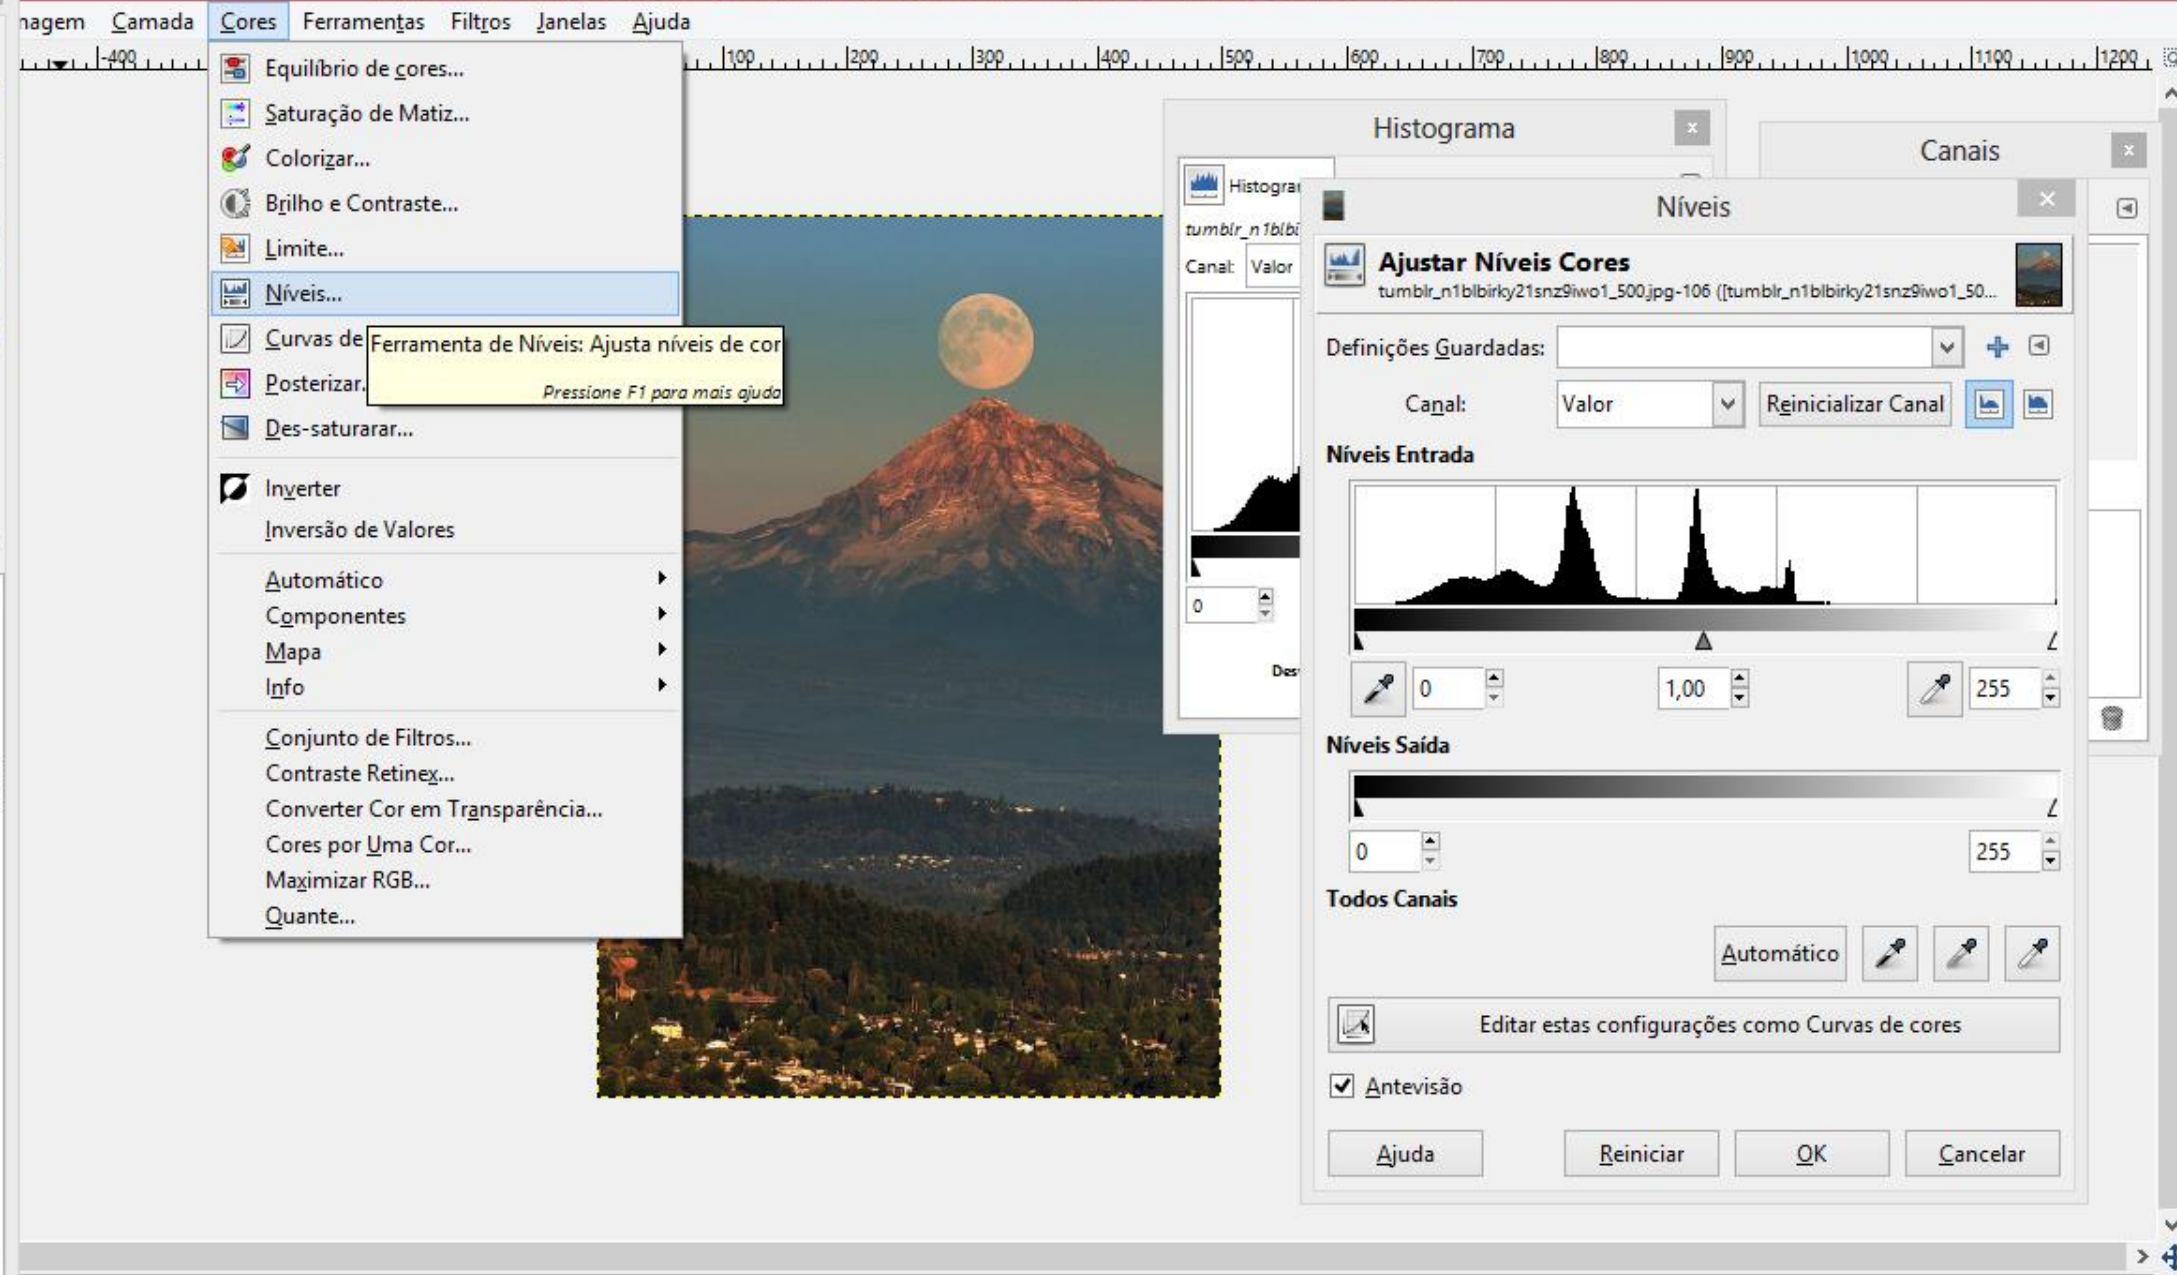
nagem Camada Cores Ferramentas Filtros Janelas Ajuda

-400 100 200 300 400 500 600 700 800 900 1000 1100 1200

Equilíbrio de cores...
Saturação de Matiz...
Colorizar...
Brilho e Contraste...
Limite...
Níveis...
Curvas de
Posterizar
Des-saturarar...
Inverter
Inversão de Valores
Automático
Componentes
Mapa
Info
Conjunto de Filtros...
Contraste Retinex...
Converter Cor em Transparência...
Cores por Uma Cor...
Maximizar RGB...
Quante...

Ferramenta de Níveis: Ajusta níveis de cor
Pressione F1 para mais ajuda

Histograma
Histogra
tumblr_n1blbi
Canal: Valor
0
Des

Canais

Níveis
Ajustar Níveis Cores
tumblr_n1blbirky21snz9iwo1_500.jpg-106 ([tumblr_n1blbirky21snz9iwo1_50...
Definições Guardadas:
Canal: Valor Reinicializar Canal
Níveis Entrada
0 1,00 255
Níveis Saída
0 255
Todos Canais
Automático
Editar estas configurações como Curvas de cores
Antevisão
Ajuda Reiniciar OK Cancelar